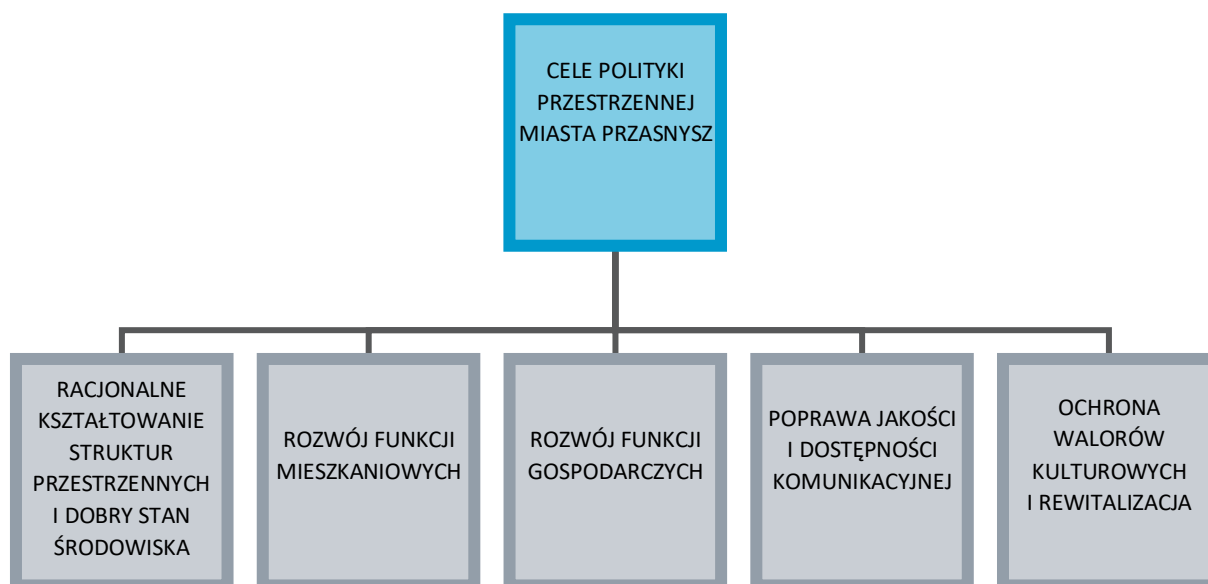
CELE POLITYKI PRZESTRZENNEJ MIASTA PRZASNYSZ

RACJONALNE KSZTAŁTOWANIE STRUKTUR PRZESTRZENNYCH I DOBRY STAN ŚRODOWISKA

ROZWÓJ FUNKCJI MIESZKANIOWYCH

ROZWÓJ FUNKCJI GOSPODARCZYCH

POPRAWA JAKOŚCI I DOSTĘPNOŚCI KOMUNIKACYJNEJ

OCHRONA WALORÓW KULTUROWYCH I REWITALIZACJA